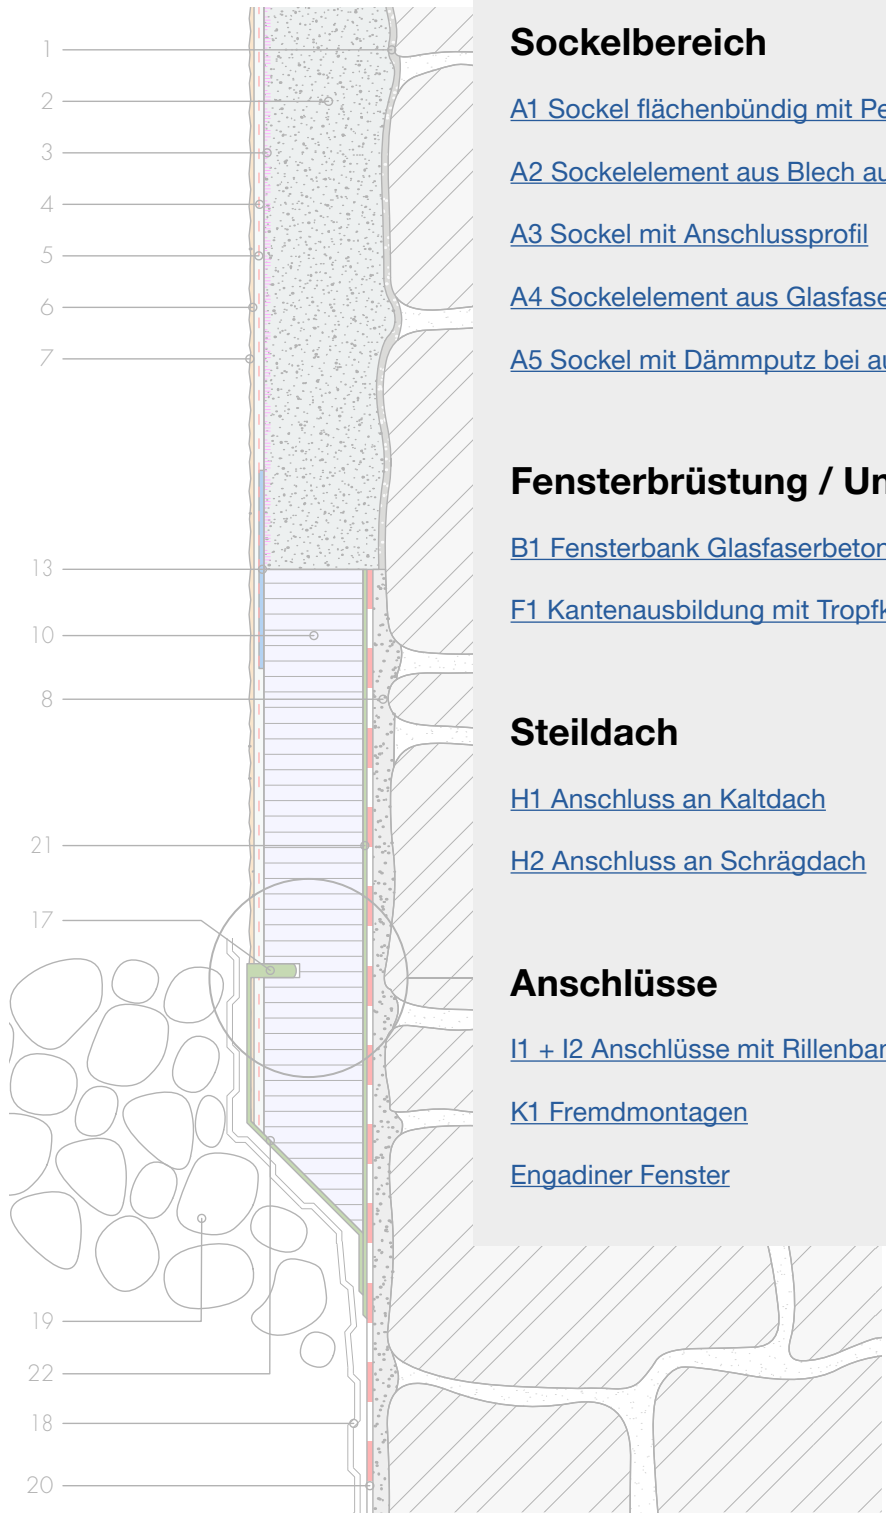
1
2
3
4
5
6
7
13
10
8
21
17
19
22
18
20

Sockelbereich

A1 Sockel flächenbündig mit Pe

A2 Sockelelement aus Blech au

A3 Sockel mit Anschlussprofil

A4 Sockelelement aus Glasfase

A5 Sockel mit Dämmputz bei a

Fensterbrüstung / Un

B1 Fensterbank Glasfaserbeton

F1 Kantenausbildung mit Tropfk

Steildach

H1 Anschluss an Kaltdach

H2 Anschluss an Schrägdach

Anschlüsse

I1 + I2 Anschlüsse mit Rillenbar

K1 Fremdmontagen

Engadiner Fenster